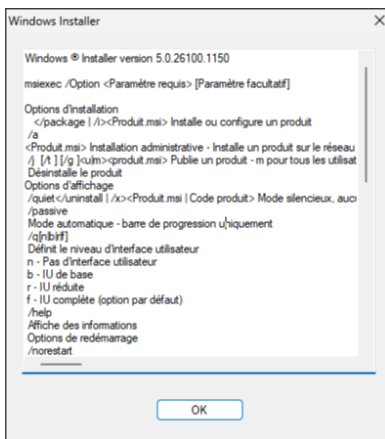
Windows Installer

Windows ® Installer version 5.0.26100.1150

msiexec /Option <Paramètre requis> [Paramètre facultatif]

Options d'installation
</package | /i><Produit.msi> Installe ou configure un produit
/a
<Produit.msi> Installation administrative - Installe un produit sur le réseau
/j [/t ] [/g ]<u|m><produit.msi> Publie un produit - m pour tous les utilisat
Désinstalle le produit
Options d'affichage
/quiet</uninstall | /x><Produit.msi | Code produit> Mode silencieux, aucu
/passive
Mode automatique - barre de progression uniquement
/q[n|b|r|f]
Définit le niveau d'interface utilisateur
n - Pas d'interface utilisateur
b - IU de base
r - IU réduite
f - IU complète (option par défaut)
/help
Affiche des informations
Options de redémarrage
/norestart

OK